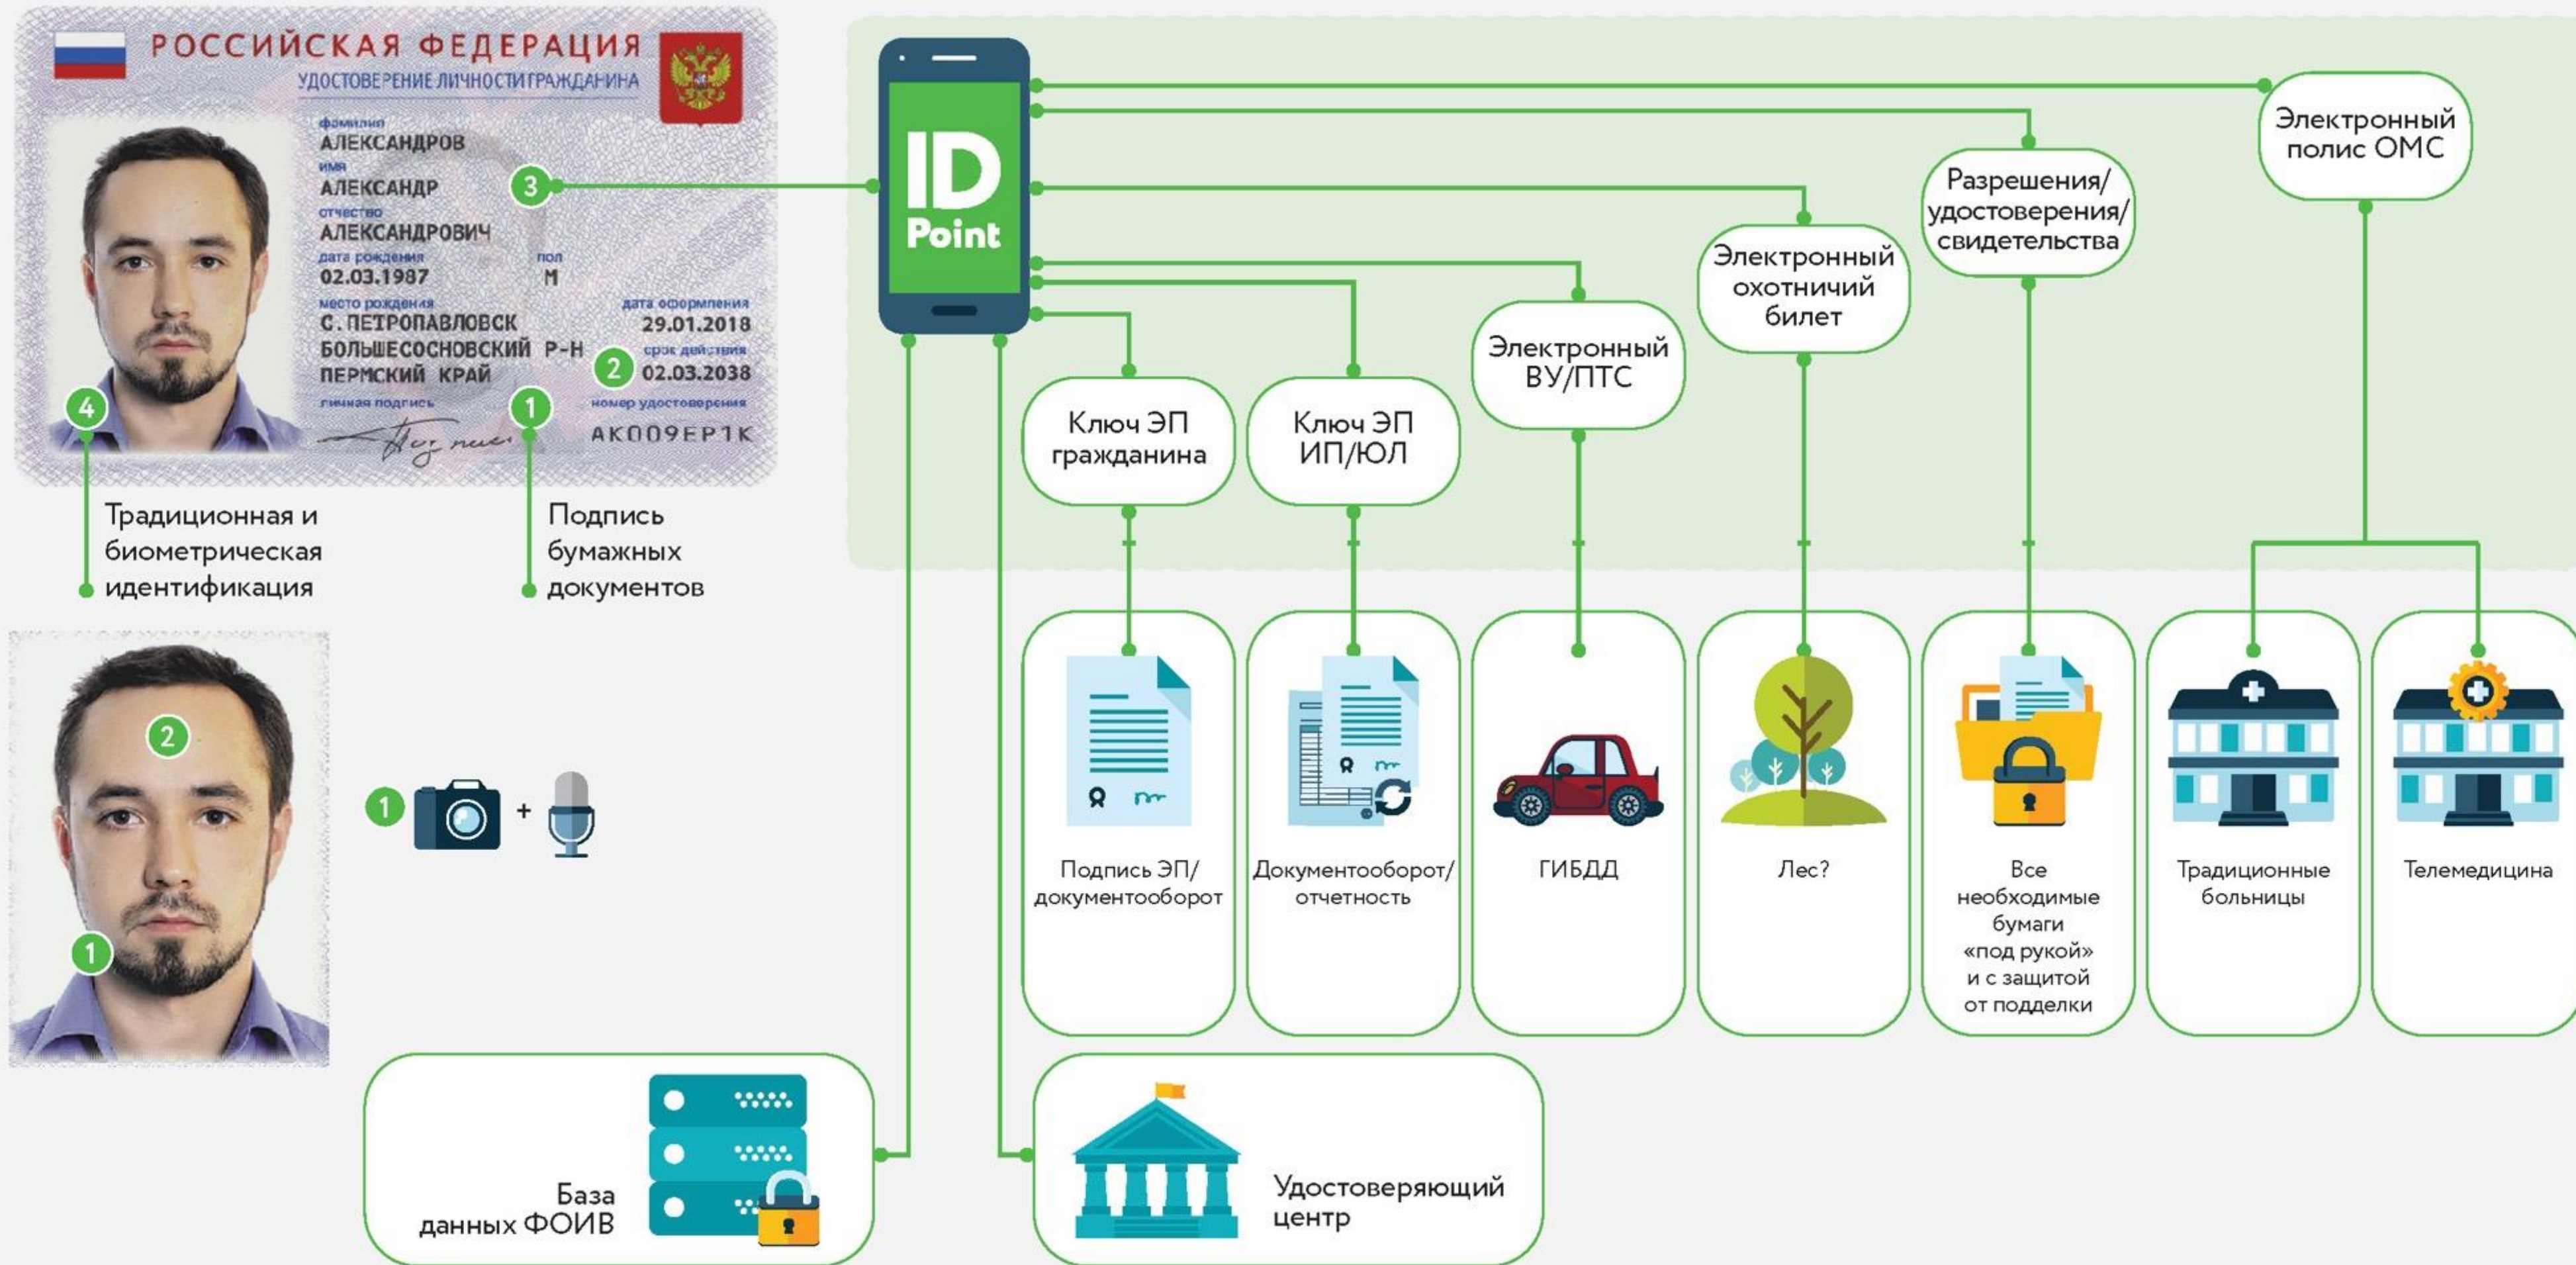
РОССИЙСКАЯ ФЕДЕРАЦИЯ
УДОСТОВЕРЕНИЕ ЛИЧНОСТИ ГРАЖДАНИНА
фамилия
АЛЕКСАНДРОВ
имя
АЛЕКСАНДР
отчество
АЛЕКСАНДРОВИЧ
дата рождения
02.03.1987
пол
М
место рождения
С. ПЕТРОПАВЛОВСК БОЛЬШЕСОСНОВСКИЙ Р-Н ПЕРМСКИЙ КРАЙ
дата оформления
29.01.2018
срок действия
02.03.2038
личная подпись
номер удостоверения
AK009EP1K
3
2
1
4

Традиционная и биометрическая идентификация

Подпись бумажных документов

2
1
1
+

ID Point

Электронный полис ОМС

Разрешения/ удостоверения/ свидетельства

Электронный охотничий билет

Электронный ВУ/ПТС

Ключ ЭП гражданина

Ключ ЭП ИП/ЮЛ

Подпись ЭП/ документооборот

Документооборот/ отчетность

ГИБДД

Лес?

Все необходимые бумаги «под рукой» и с защитой от подделки

Традиционные больницы

Телемедицина

База данных ФОИВ

Удостоверяющий центр